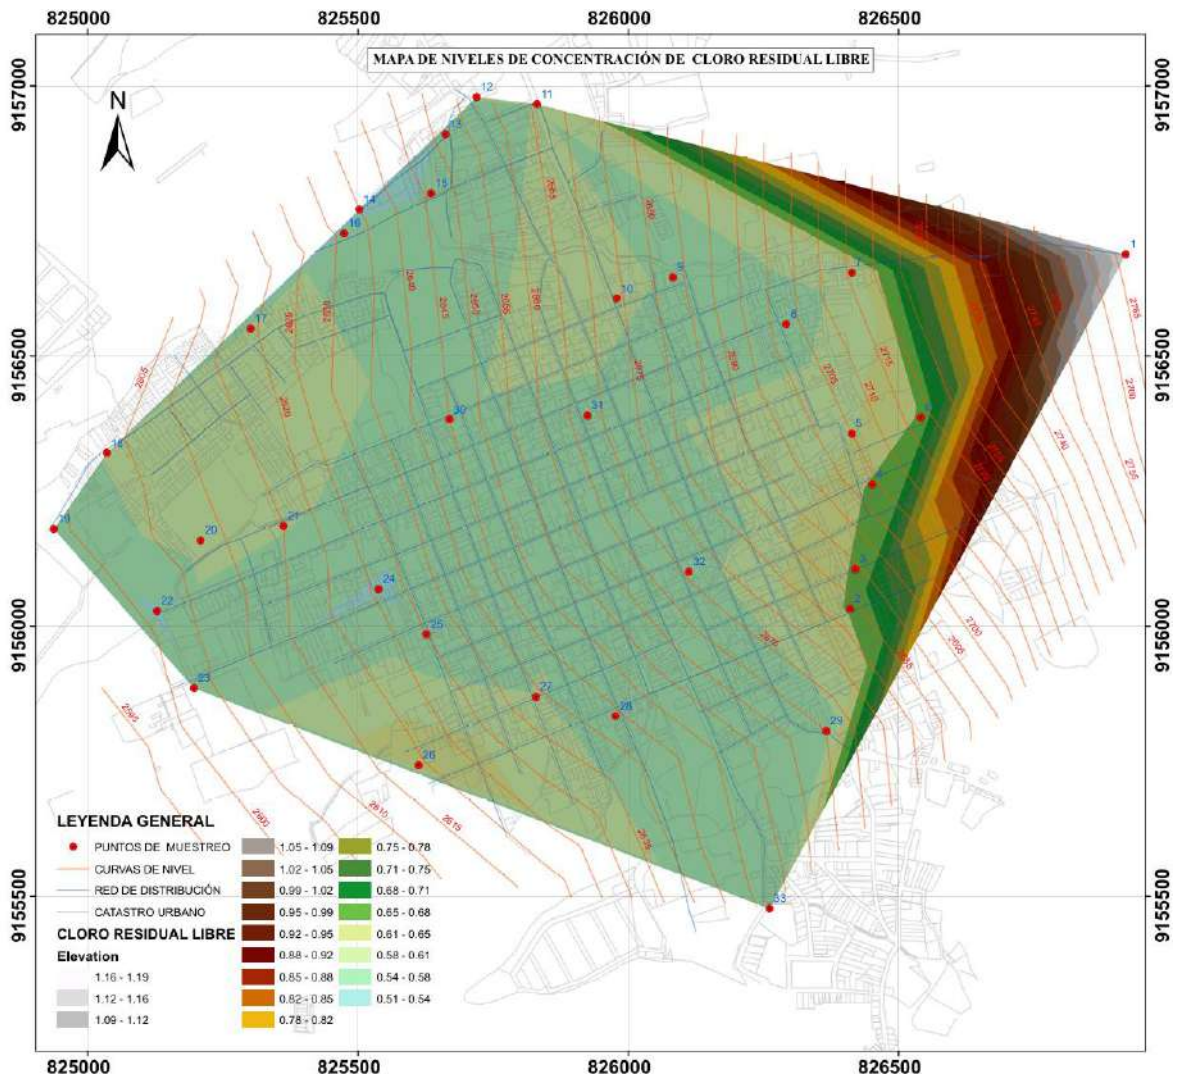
825000 825500 826000 826500

MAPA DE NIVELES DE CONCENTRACIÓN DE CLORO RESIDUAL LIBRE

N

9157000 9156500 9156000 9155500

9157000 9156500 9156000 9155500

12 11 13 15 14 16 1 10 9 7 6 17 30 31 5 4 18 3 19 20 21 32 24 2 22 25 23 27 28 29 26 33

LEYENDA GENERAL
PUNTOS DE MUESTREO
CURVAS DE NIVEL
RED DE DISTRIBUCIÓN
CATASTRO URBANO
CLORO RESIDUAL LIBRE
Elevation
1.16 - 1.19
1.12 - 1.16
1.09 - 1.12
1.05 - 1.09
1.02 - 1.05
0.99 - 1.02
0.95 - 0.99
0.92 - 0.95
0.88 - 0.92
0.85 - 0.88
0.82 - 0.85
0.78 - 0.82
0.75 - 0.78
0.71 - 0.75
0.68 - 0.71
0.65 - 0.68
0.61 - 0.65
0.58 - 0.61
0.54 - 0.58
0.51 - 0.54

825000 825500 826000 826500